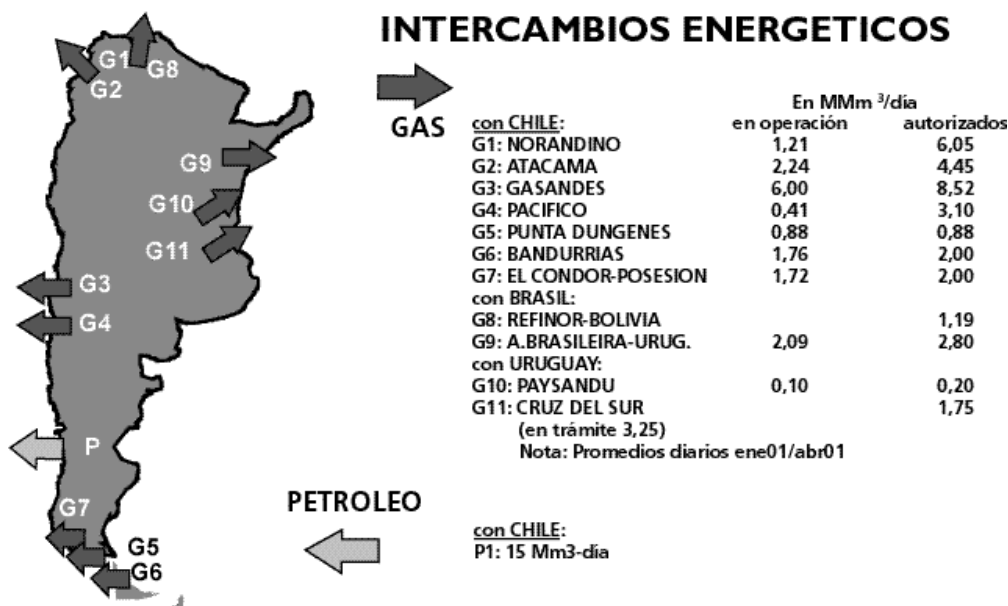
INTERCAMBIOS ENERGETICOS

G1 G8
G2
G9
G10
G11
G3
G4
P
G7
G5
G6

GAS

| | En MMm $^3$/día | |
|---|---|---|
| con CHILE: | en operación | autorizados |
| G1: NORANDINO | 1,21 | 6,05 |
| G2: ATACAMA | 2,24 | 4,45 |
| G3: GASANDES | 6,00 | 8,52 |
| G4: PACIFICO | 0,41 | 3,10 |
| G5: PUNTA DUNGENES | 0,88 | 0,88 |
| G6: BANDURRIAS | 1,76 | 2,00 |
| G7: EL CONDOR-POSESION | 1,72 | 2,00 |
| con BRASIL: | | |
| G8: REFINOR-BOLIVIA | | 1,19 |
| G9: A.BRASILEIRA-URUG. | 2,09 | 2,80 |
| con URUGUAY: | | |
| G10: PAYSANDU | 0,10 | 0,20 |
| G11: CRUZ DEL SUR | | 1,75 |
| (en trámite 3,25) | | |

Nota: Promedios diarios ene01/abr01

PETROLEO

con CHILE:
P1: 15 Mm3-día